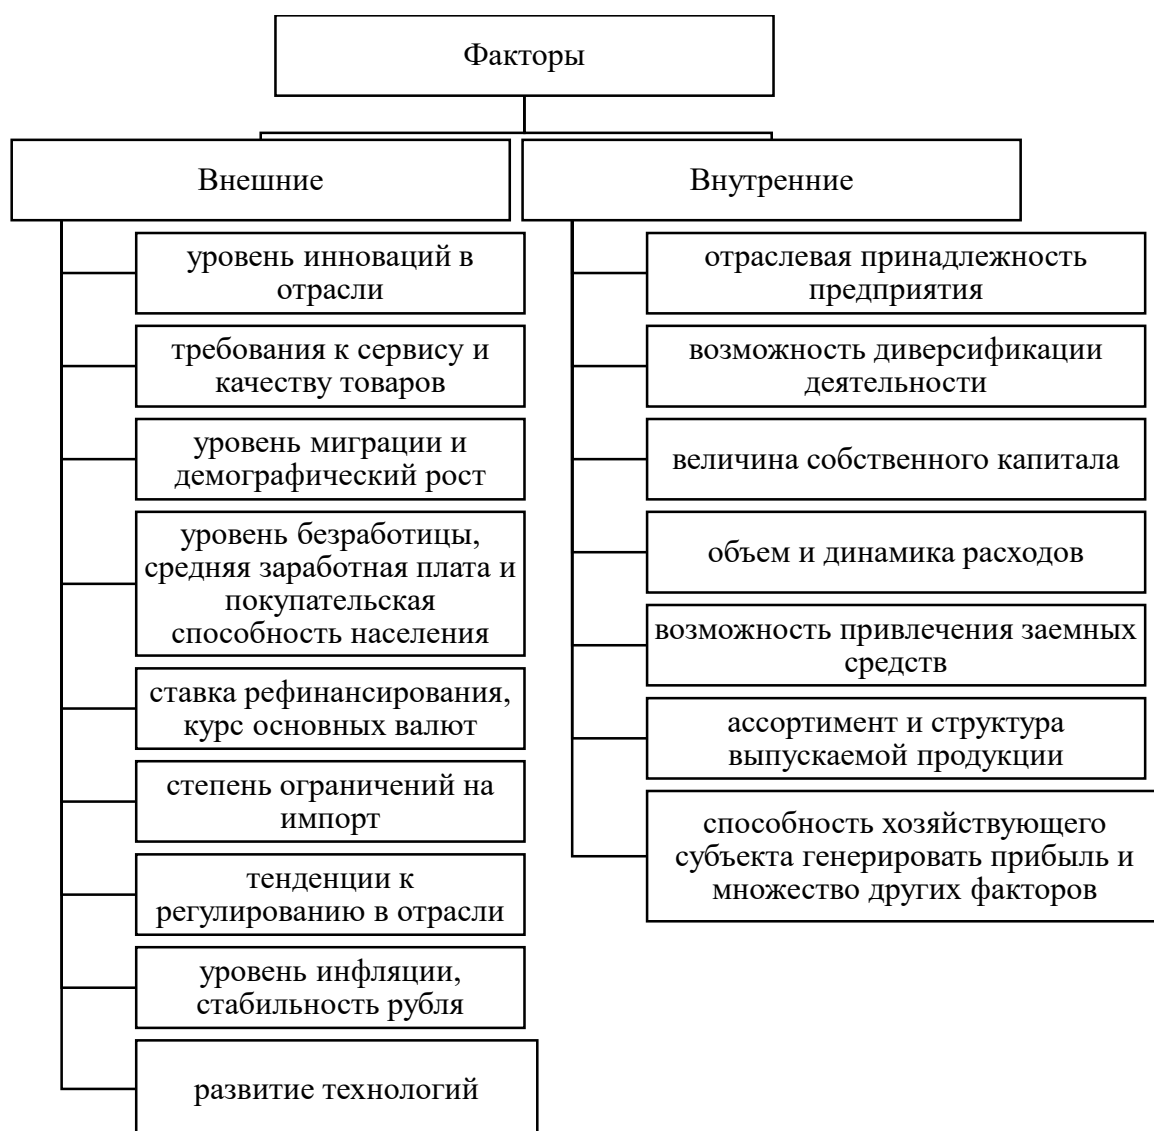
Факторы

Внешние

уровень инноваций в отрасли

требования к сервису и качеству товаров

уровень миграции и демографический рост

уровень безработицы, средняя заработная плата и покупательская способность населения

ставка рефинансирования, курс основных валют

степень ограничений на импорт

тенденции к регулированию в отрасли

уровень инфляции, стабильность рубля

развитие технологий

Внутренние

отраслевая принадлежность предприятия

возможность диверсификации деятельности

величина собственного капитала

объем и динамика расходов

возможность привлечения заемных средств

ассортимент и структура выпускаемой продукции

способность хозяйствующего субъекта генерировать прибыль и множество других факторов